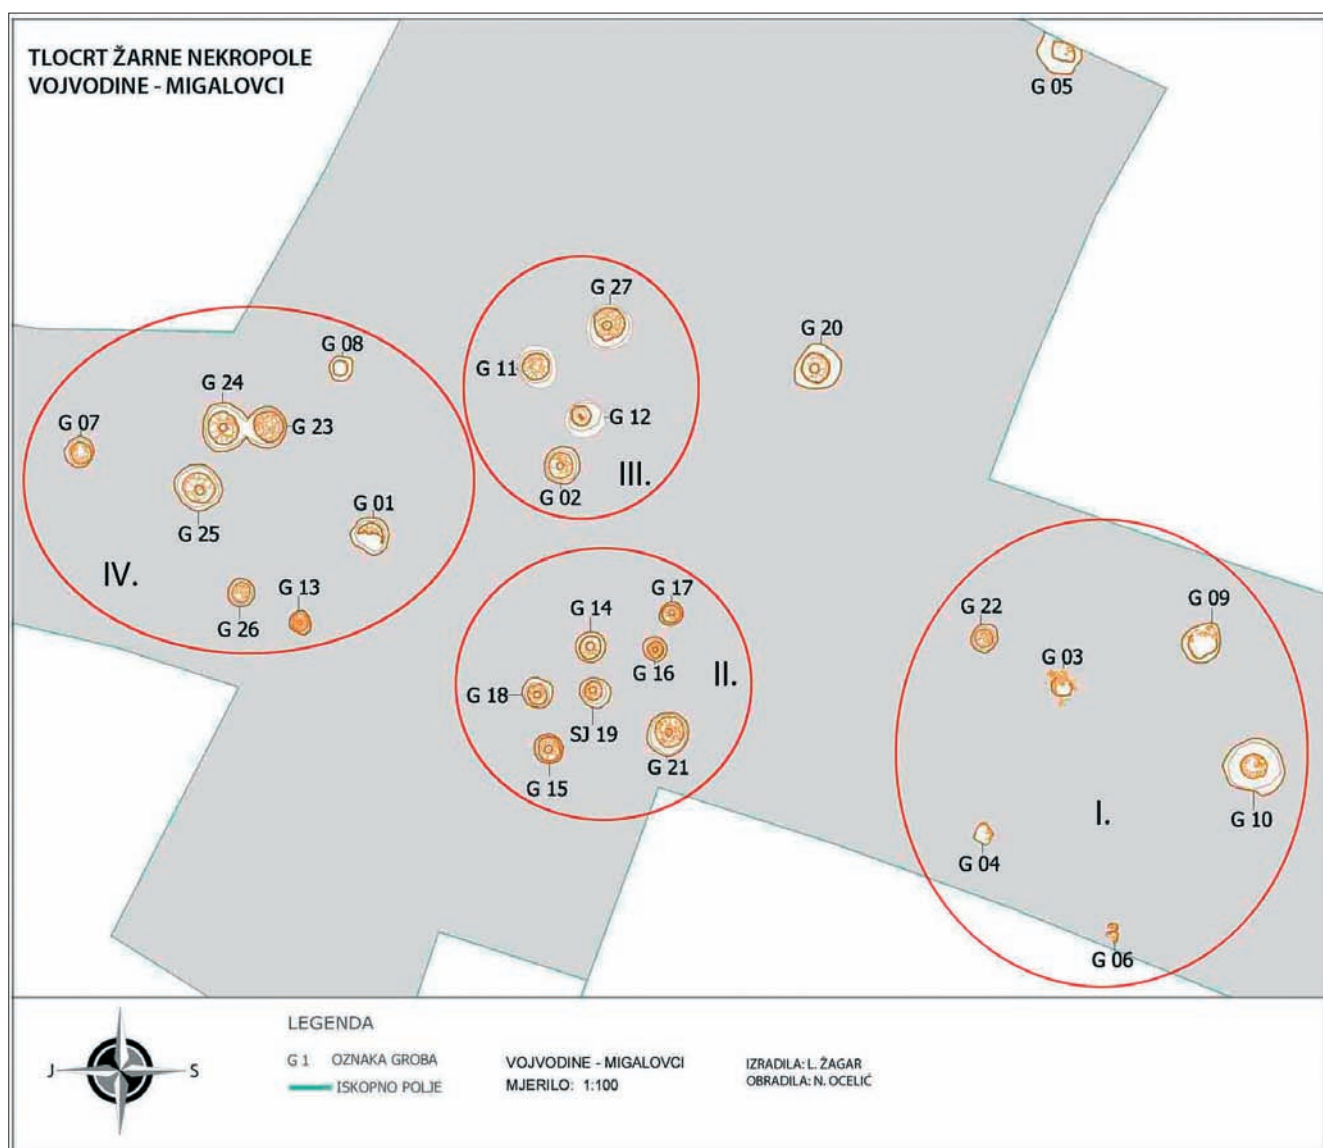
TLOCRT ŽARNE NEKROPOLE
VOJVODINE - MIGALOVCI

G 05

G 27
G 20
G 08
G 11
G 24
G 07
G 23
G 12
G 02
III.
G 01
G 25
IV.
G 13
G 26
G 17
G 14
G 22
G 09
G 16
G 03
II.
G 18
SJ 19
G 21
G 15
G 10
I.
G 04
G 06

LEGENDA
G 1 OZNAKA GROBA
ISKOPNO POLJE

J
S

VOJVODINE - MIGALOVCI
MJERILO: 1:100

IZRADILA: L. ŽAGAR
OBRADILA: N. OCELIĆ